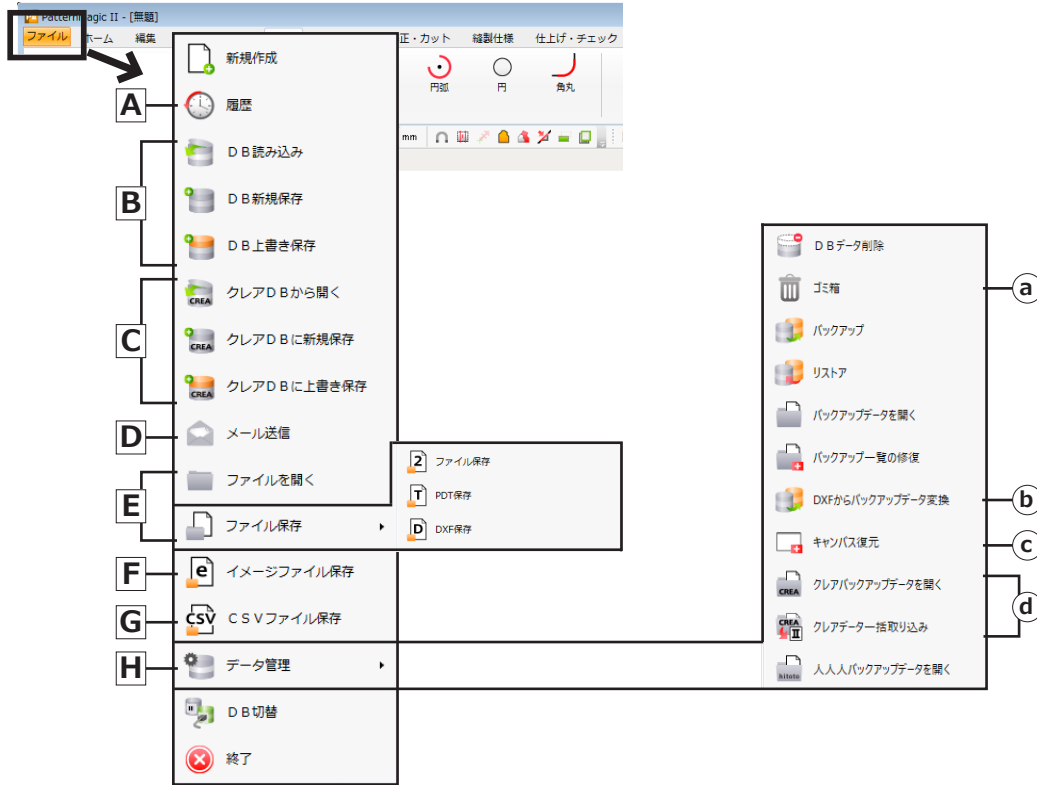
PatternMagic II - [無題]
ファイル　ホーム　編集　正・カット　縫製仕様　仕上げ・チェック

円弧　円　角丸

mm

新規作成
A　履歴
B　ＤＢ読み込み
ＤＢ新規保存
ＤＢ上書き保存
C　クレアＤＢから開く
クレアＤＢに新規保存
クレアＤＢに上書き保存
D　メール送信
E　ファイルを開く
ファイル保存
F　イメージファイル保存
G　ＣＳＶファイル保存
H　データ管理
ＤＢ切替
終了

ファイル保存
PDT保存
DXF保存

ＤＢデータ削除
ゴミ箱　a
バックアップ
リストア
バックアップデータを開く
バックアップ一覧の修復
DXFからバックアップデータ変換　b
キャンバス復元　c
クレアバックアップデータを開く　d
クレアデーター括取り込み
人人人バックアップデータを開く